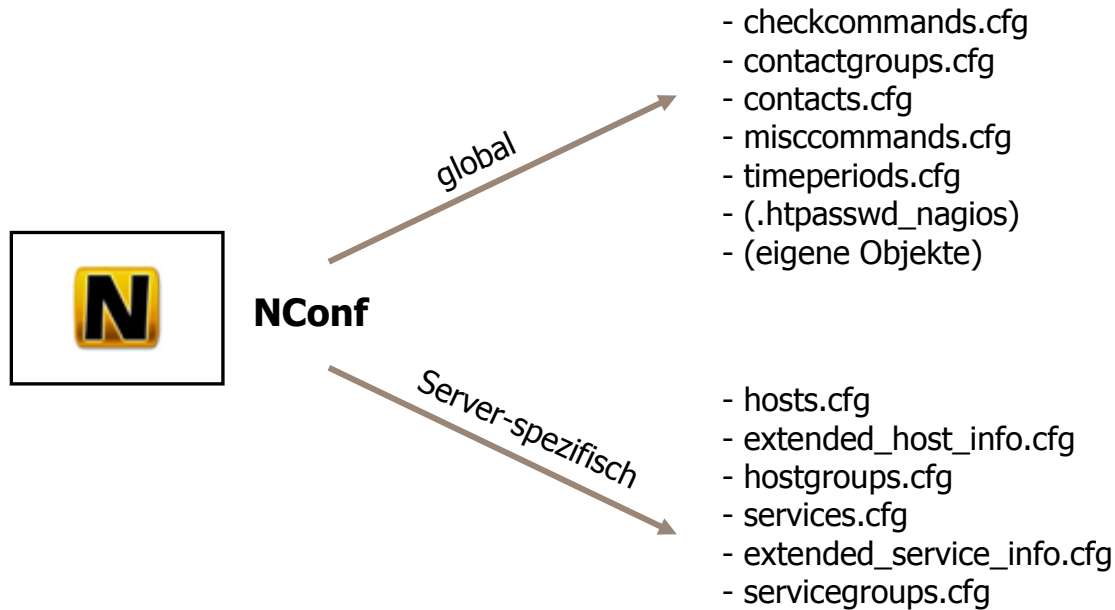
N

NConf

global

- checkcommands.cfg
- contactgroups.cfg
- contacts.cfg
- misccommands.cfg
- timeperiods.cfg
- (.htpasswd_nagios)
- (eigene Objekte)

Server-spezifisch

- hosts.cfg
- extended_host_info.cfg
- hostgroups.cfg
- services.cfg
- extended_service_info.cfg
- servicegroups.cfg